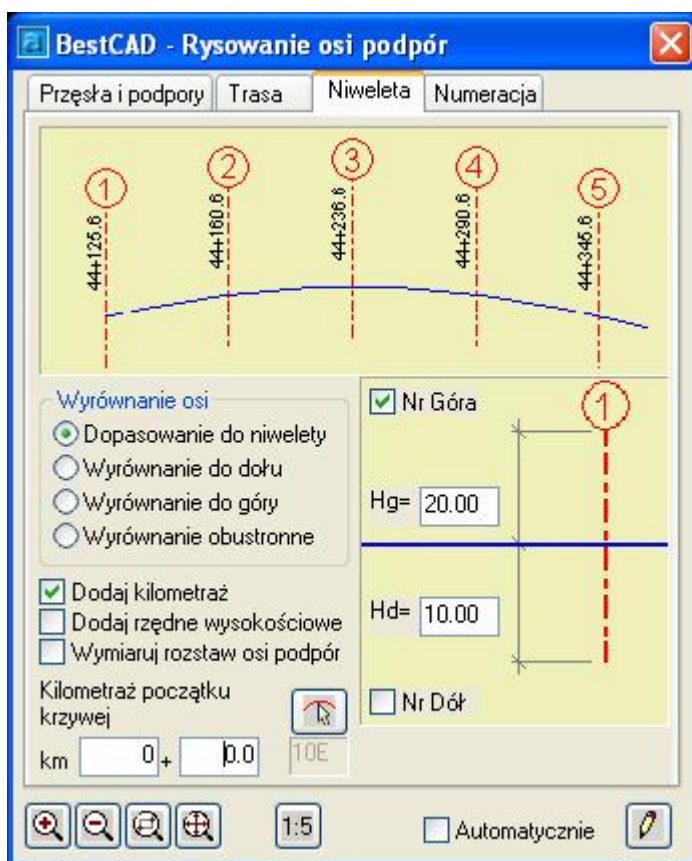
BestCAD - Rysowanie osi podpór

Przęsła i podpory | Trasa | Niweleta | Numeracja

1 44+125.6
2 44+160.6
3 44+236.6
4 44+290.6
5 44+345.6

Wyrównanie osi
Dopasowanie do niwelety
Wyrównanie do dołu
Wyrównanie do góry
Wyrównanie obustronne

Nr Góra
1
Hg= 20.00
Hd= 10.00
Nr Dół

Dodaj kilometraż
Dodaj rzędne wysokościowe
Wymiaruj rozstaw osi podpór

Kilometraż początku krzywej
km 0 + 0.0
10E

1:5
Automatycznie